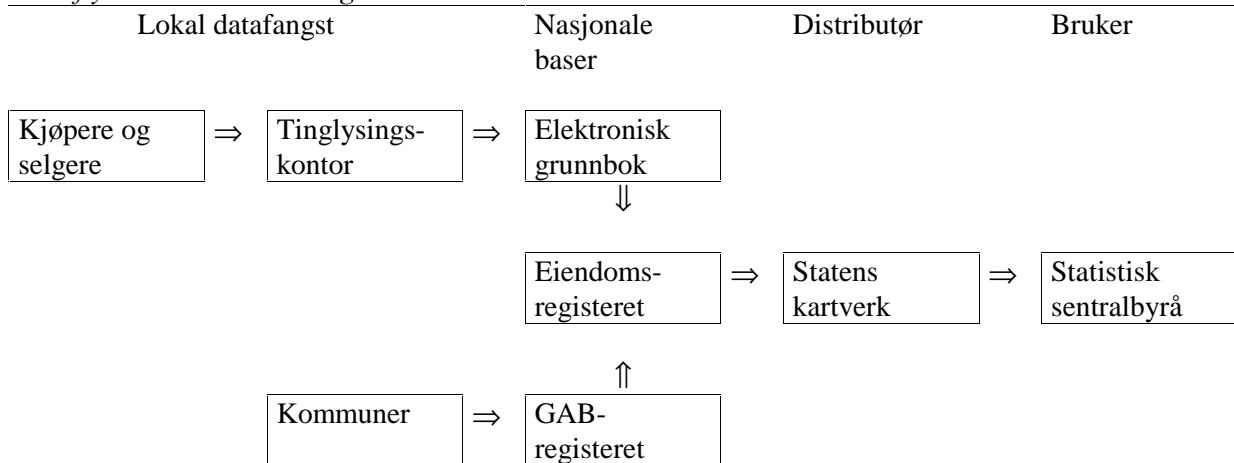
Lokal datafangst

Nasjonale baser

Distributør

Bruker

Kjøpere og selgere $\Rightarrow$ Tinglysingskontor $\Rightarrow$ Elektronisk grunnbok

$\Downarrow$

Eiendomsregisteret $\Rightarrow$ Statens kartverk $\Rightarrow$ Statistisk sentralbyrå

$\Uparrow$

Kommuner $\Rightarrow$ GAB-registeret